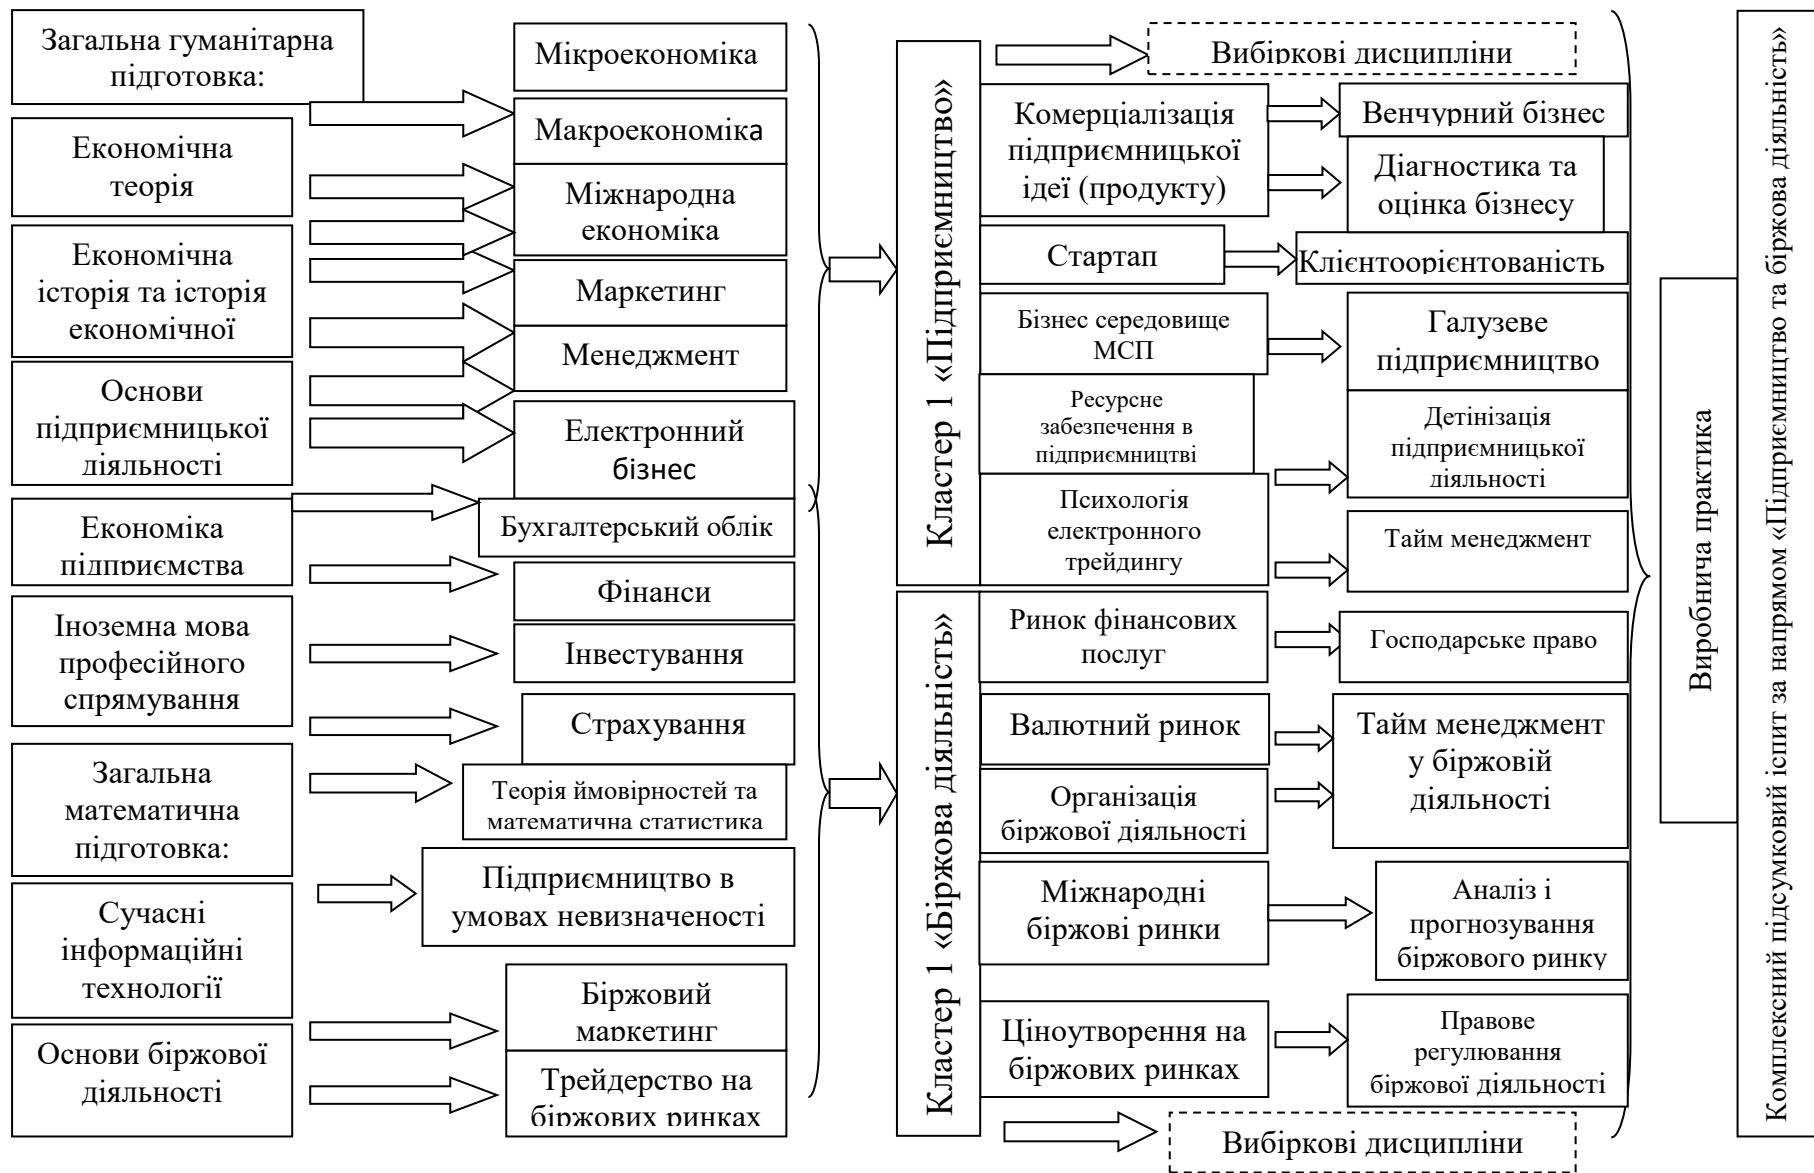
Загальна гуманітарна підготовка:

Економічна теорія

Економічна історія та історія економічної

Основи підприємницької діяльності

Економіка підприємства

Іноземна мова професійного спрямування

Загальна математична підготовка:

Сучасні інформаційні технології

Основи біржової діяльності

Мікроекономіка

Макроекономіка

Міжнародна економіка

Маркетинг

Менеджмент

Електронний бізнес

Бухгалтерський облік

Фінанси

Інвестування

Страхування

Теорія ймовірностей та математична статистика

Підприємництво в умовах невизначеності

Біржовий маркетинг

Трейдерство на біржових ринках

Кластер 1 «Підприємництво»

Вибіркові дисципліни

Комерціалізація підприємницької ідеї (продукту)

Венчурний бізнес

Діагностика та оцінка бізнесу

Стартап

Клієнтоорієнтованість

Бізнес середовище МСП

Галузеве підприємництво

Ресурсне забезпечення в підприємництві

Детінізація підприємницької діяльності

Психологія електронного трейдингу

Тайм менеджмент

Кластер 1 «Біржова діяльність»

Ринок фінансових послуг

Господарське право

Валютний ринок

Тайм менеджмент у біржовій діяльності

Організація біржової діяльності

Міжнародні біржові ринки

Аналіз і прогнозування біржового ринку

Ціноутворення на біржових ринках

Правове регулювання біржової діяльності

Вибіркові дисципліни

Виробнича практика

Комплексний підсумковий іспит за напрямом «Підприємництво та біржова діяльність»